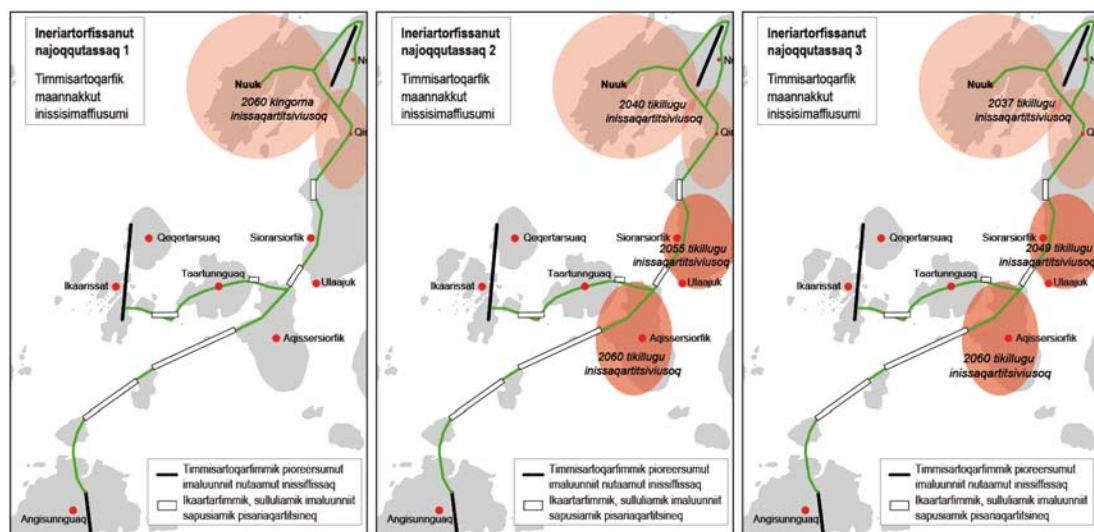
Ineriartorfissanut najoqqutassaq 1

Timmisartoqarfik maannakkut inissisimaffiusumi

Nuuk

N

2060 kingorna inissaqartitsiviusoq

Qi

Qeqertarsuaq

Siorarsiorfik

Taartunnguaq

Ikaarissat

Ulaajuk

Aqissersiorfik

Angisunnguaq

Timmisartoqarfimmik pioreersumut imaluunniit nutaamut inissiffissaq

Ikaartarfimmik, sulluliamik imaluunniit sapusiamik pisariaqartitsineq

Ineriartorfissanut najoqqutassaq 2

Timmisartoqarfik maannakkut inissisimaffiusumi

Nuuk

N

2040 tikillugu inissaqartitsiviusoq

Qi

Qeqertarsuaq

Siorarsiorfik

2055 tikillugu inissaqartitsiviusoq

Taartunnguaq

Ikaarissat

Ulaajuk

Aqissersiorfik

2060 tikillugu inissaqartitsiviusoq

Angisunnguaq

Timmisartoqarfimmik pioreersumut imaluunniit nutaamut inissiffissaq

Ikaartarfimmik, sulluliamik imaluunniit sapusiamik pisariaqartitsineq

Ineriartorfissanut najoqqutassaq 3

Timmisartoqarfik maannakkut inissisimaffiusumi

Nuuk

2037 tikillugu inissaqartitsiviusoq

Qeqertarsuaq

Siorarsiorfik

2049 tikillugu inissaqartitsiviusoq

Taartunnguaq

Ikaarissat

Ulaajuk

Aqissersiorfik

2060 tikillugu inissaqartitsiviusoq

Angisunnguaq

Timmisartoqarfimmik pioreersumut imaluunniit nutaamut inissiffissaq

Ikaartarfimmik, sulluliamik imaluunniit sapusiamik pisariaqartitsineq